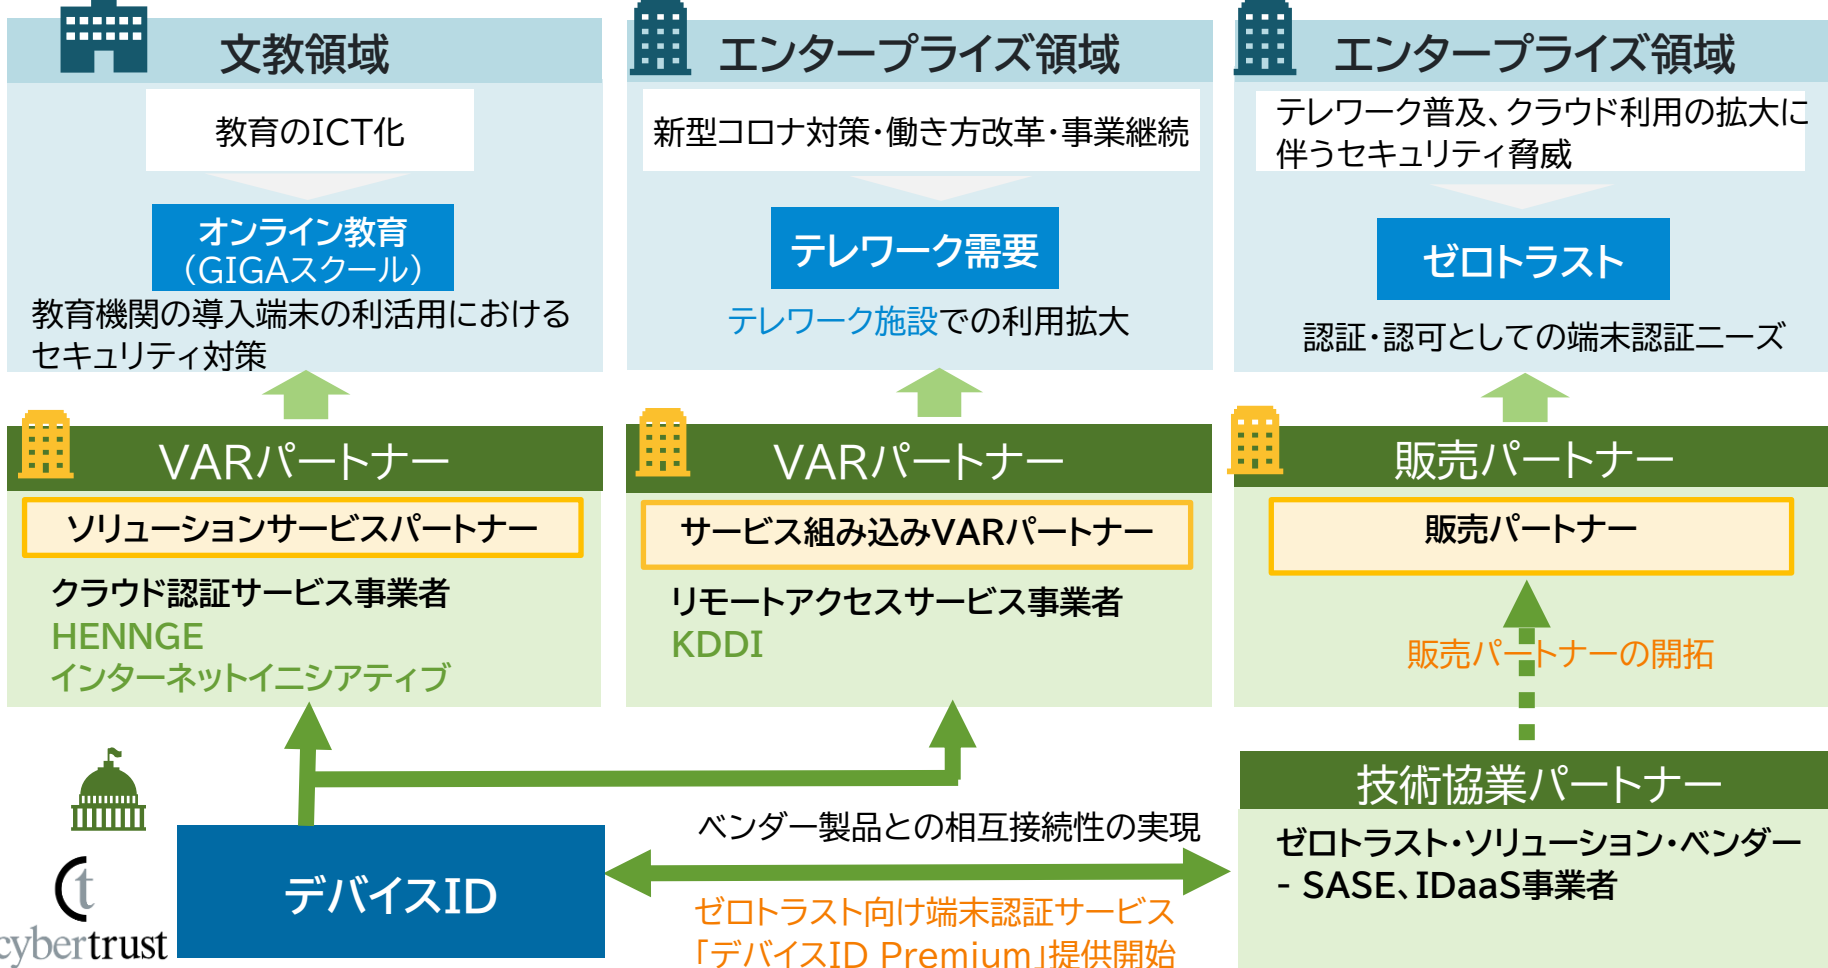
文教領域

教育のICT化

オンライン教育
（GIGAスクール）

教育機関の導入端末の利活用における セキュリティ対策

エンタープライズ領域

新型コロナ対策・働き方改革・事業継続

テレワーク需要

テレワーク施設での利用拡大

エンタープライズ領域

テレワーク普及、クラウド利用の拡大に伴うセキュリティ脅威

ゼロトラスト

認証・認可としての端末認証ニーズ

VARパートナー

ソリューションサービスパートナー

クラウド認証サービス事業者
HENNGE
インターネットイニシアティブ

VARパートナー

サービス組み込みVARパートナー

リモートアクセスサービス事業者
KDDI

販売パートナー

販売パートナー

販売パートナーの開拓

技術協業パートナー

ゼロトラスト・ソリューション・ベンダー
- SASE、IDaaS事業者

デバイスID

ベンダー製品との相互接続性の実現

ゼロトラスト向け端末認証サービス
「デバイスID Premium」提供開始

cybertrust